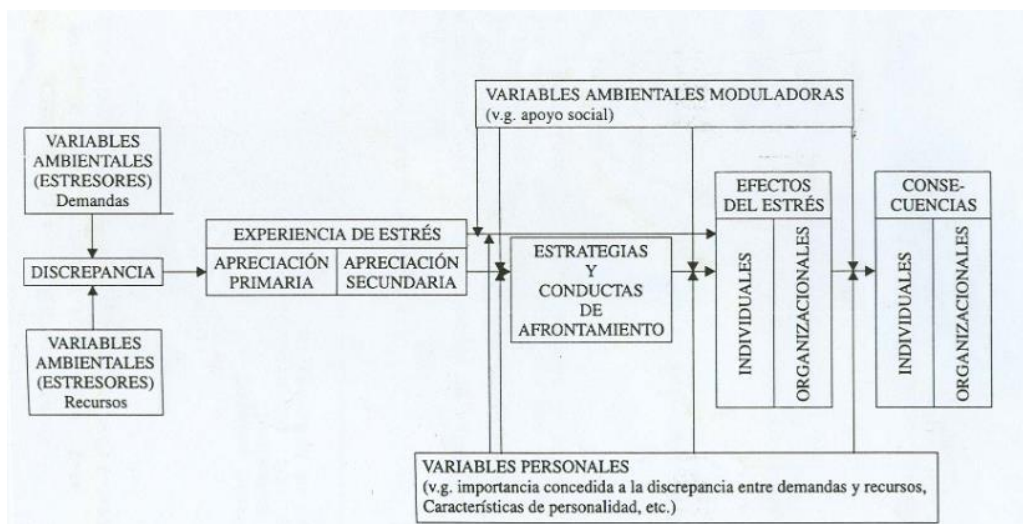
VARIABLES AMBIENTALES MODULADORAS
(v.g. apoyo social)

VARIABLES AMBIENTALES (ESTRESORES)
Demandas

DISCREPANCIA

VARIABLES AMBIENTALES (ESTRESORES)
Recursos

EXPERIENCIA DE ESTRÉS

APRECIACIÓN PRIMARIA

APRECIACIÓN SECUNDARIA

ESTRATEGIAS Y CONDUCTAS DE AFRONTAMIENTO

EFECTOS DEL ESTRÉS

INDIVIDUALES

ORGANIZACIONALES

CONSECUENCIAS

INDIVIDUALES

ORGANIZACIONALES

VARIABLES PERSONALES
(v.g. importancia concedida a la discrepancia entre demandas y recursos, Características de personalidad, etc.)